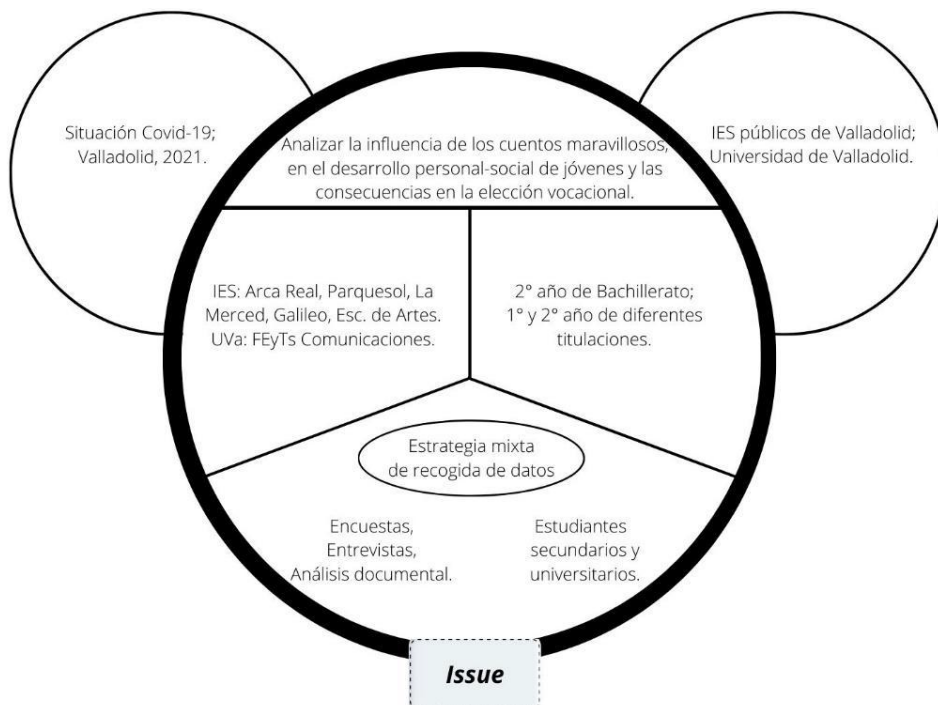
Situación Covid-19; Valladolid, 2021.

Analizar la influencia de los cuentos maravillosos, en el desarrollo personal-social de jóvenes y las consecuencias en la elección vocacional.

IES públicos de Valladolid; Universidad de Valladolid.

IES: Arca Real, Parquesol, La Merced, Galileo, Esc. de Artes. UVa: FEyTs Comunicaciones.

2° año de Bachillerato; 1° y 2° año de diferentes titulaciones.

Estrategia mixta de recogida de datos

Encuestas, Entrevistas, Análisis documental.

Estudiantes secundarios y universitarios.

Issue